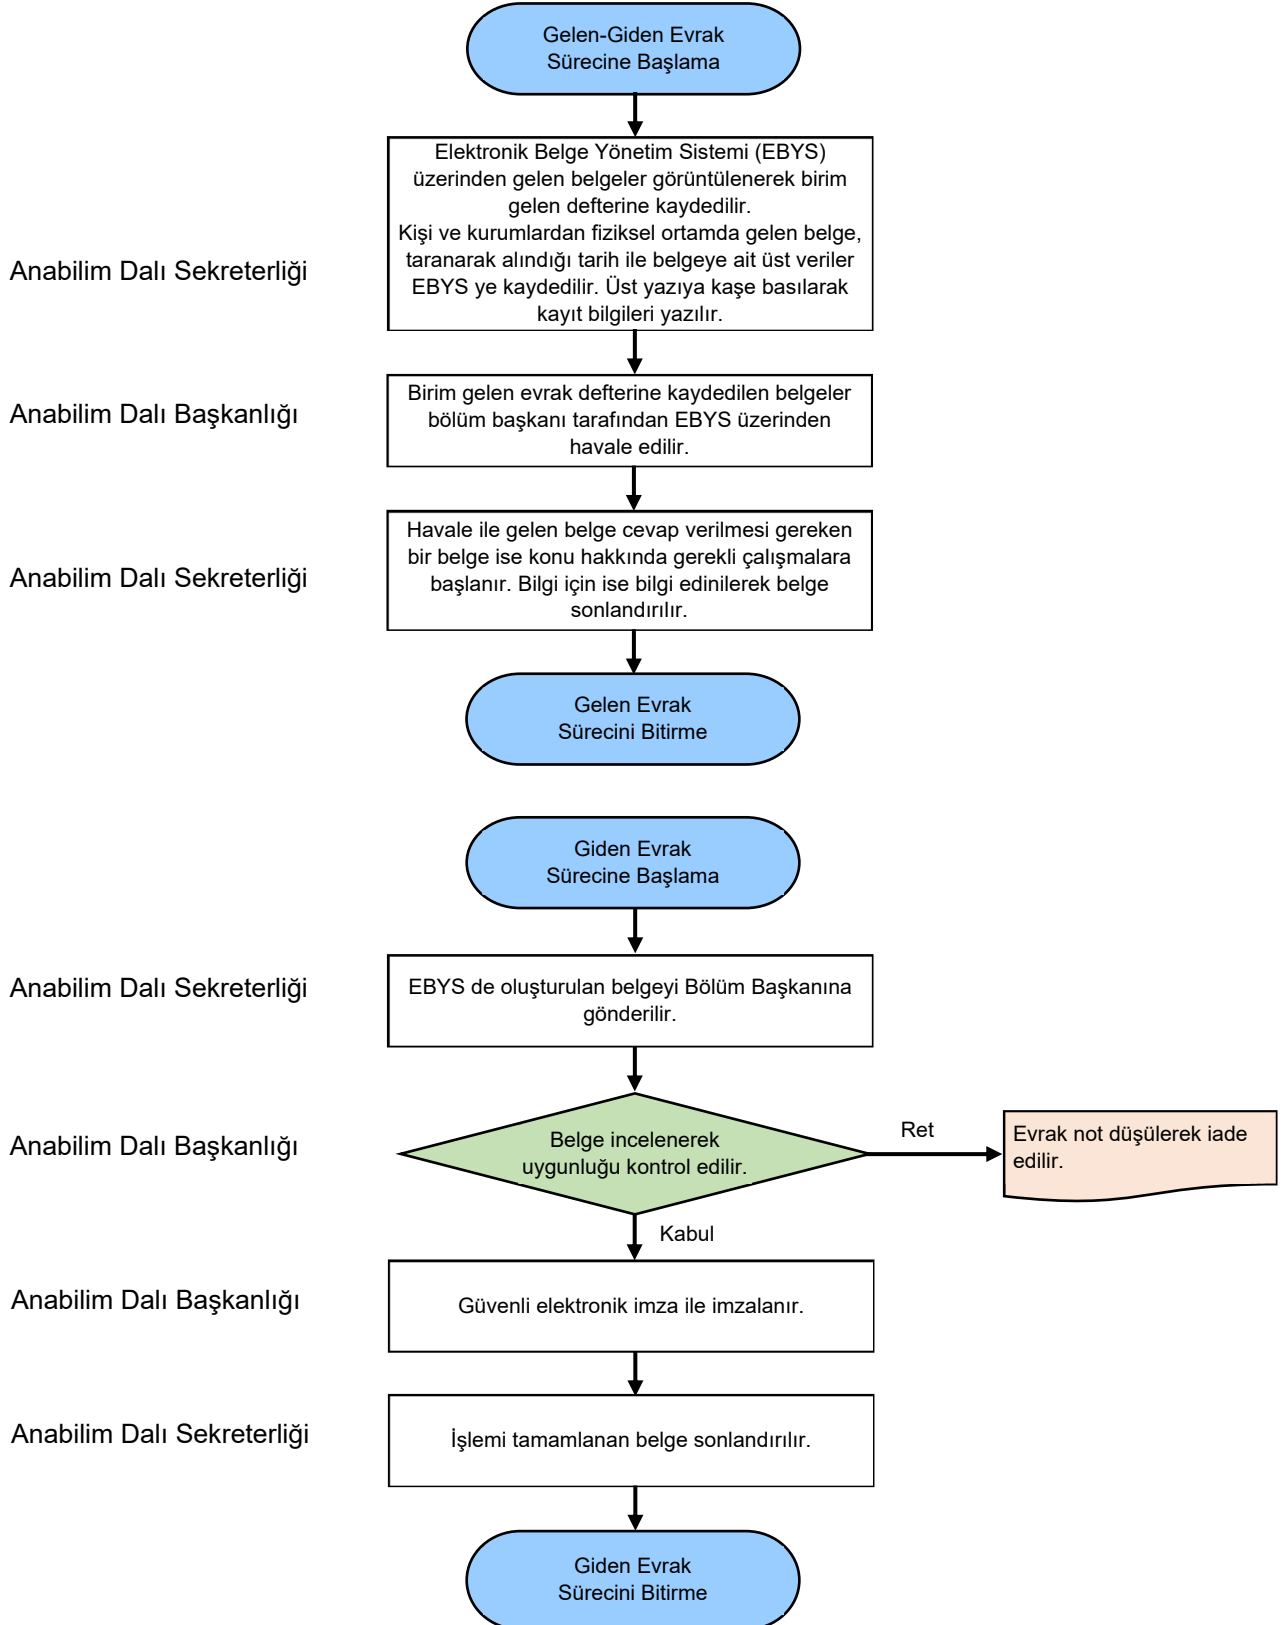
Gelen-Giden Evrak Sürecine Başlama

Anabilim Dalı Sekreterliği

Elektronik Belge Yönetim Sistemi (EBYS) üzerinden gelen belgeler görüntülenerek birim gelen defterine kaydedilir.
Kişi ve kurumlardan fiziksel ortamda gelen belge, taranarak alındığı tarih ile belgeye ait üst veriler EBYS ye kaydedilir. Üst yazıya kaşe basılarak kayıt bilgileri yazılır.

Anabilim Dalı Başkanlığı

Birim gelen evrak defterine kaydedilen belgeler bölüm başkanı tarafından EBYS üzerinden havale edilir.

Anabilim Dalı Sekreterliği

Havale ile gelen belge cevap verilmesi gereken bir belge ise konu hakkında gerekli çalışmalara başlanır. Bilgi için ise bilgi edinilerek belge sonlandırılır.

Gelen Evrak Sürecini Bitirme

Giden Evrak Sürecine Başlama

Anabilim Dalı Sekreterliği

EBYS de oluşturulan belgeyi Bölüm Başkanına gönderilir.

Anabilim Dalı Başkanlığı

Belge incelenerek uygunluğu kontrol edilir.

Ret

Evrak not düşülerek iade edilir.

Kabul

Anabilim Dalı Başkanlığı

Güvenli elektronik imza ile imzalanır.

Anabilim Dalı Sekreterliği

İşlemi tamamlanan belge sonlandırılır.

Giden Evrak Sürecini Bitirme